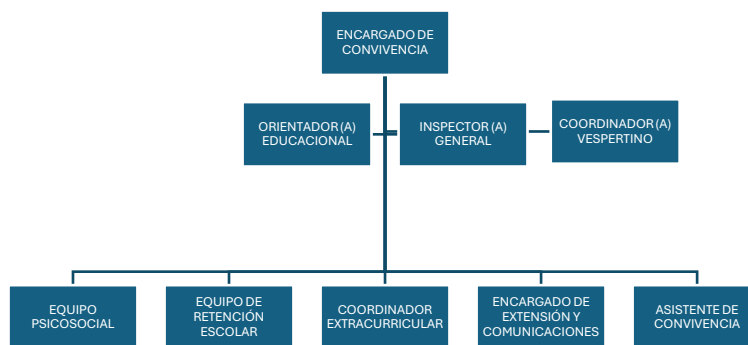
ENCARGADO DE CONVIVENCIA

ORIENTADOR (A) EDUCACIONAL

INSPECTOR (A) GENERAL

COORDINADOR (A) VESPERTINO

EQUIPO PSICOSOCIAL

EQUIPO DE RETENCIÓN ESCOLAR

COORDINADOR EXTRACURRICULAR

ENCARGADO DE EXTENSIÓN Y COMUNICACIONES

ASISTENTE DE CONVIVENCIA